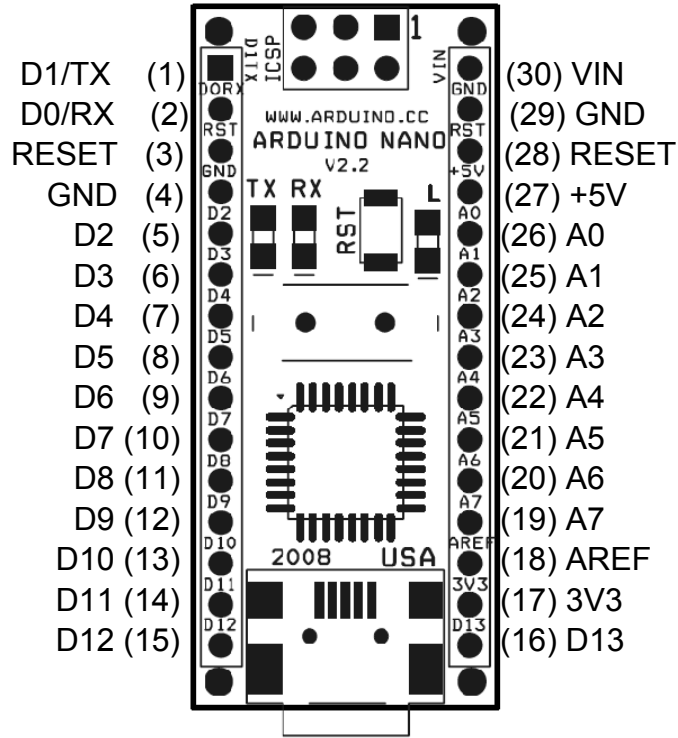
D1/TX (1)
D0/RX (2)
RESET (3)
GND (4)
D2 (5)
D3 (6)
D4 (7)
D5 (8)
D6 (9)
D7 (10)
D8 (11)
D9 (12)
D10 (13)
D11 (14)
D12 (15)

D1TX
D0RX
RST
GND
D2
D3
D4
D5
D6
D7
D8
D9
D10
D11
D12

ICSP
1

WWW.ARDUINO.CC
ARDUINO NANO
V2.2
TX RX
RST
L
2008 USA

VIN
GND
RST
+5V
A0
A1
A2
A3
A4
A5
A6
A7
AREF
3V3
D13

(30) VIN
(29) GND
(28) RESET
(27) +5V
(26) A0
(25) A1
(24) A2
(23) A3
(22) A4
(21) A5
(20) A6
(19) A7
(18) AREF
(17) 3V3
(16) D13